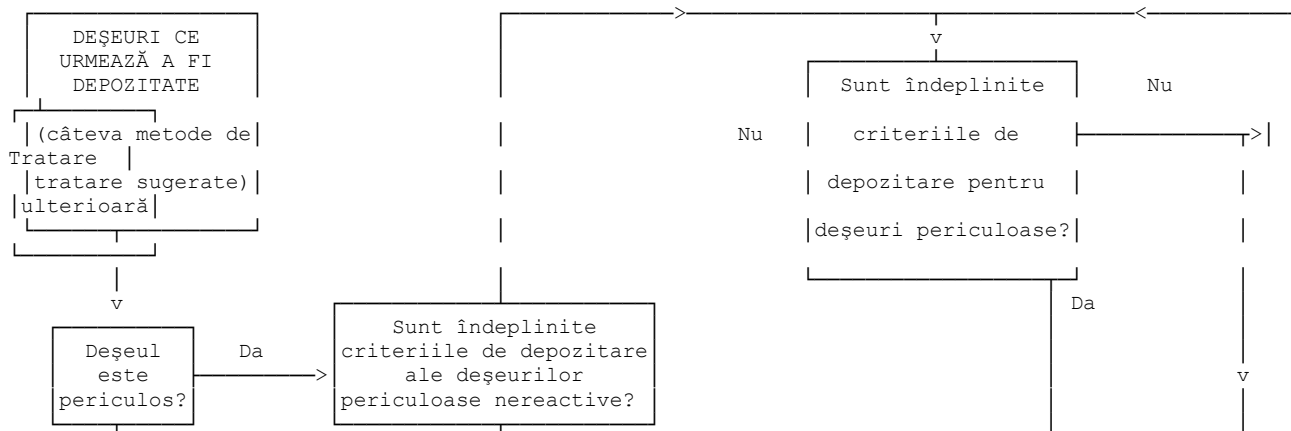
DEŞEURI CE URMEAZĂ A FI DEPOZITATE

(câteva metode de tratare sugerate)

Tratare ulterioară

Deşeul este periculos?

Da

Sunt îndeplinite criteriile de depozitare ale deşeurilor periculoase nereactive?

Nu

Sunt îndeplinite criteriile de depozitare pentru deşeuri periculoase?

Nu

Da